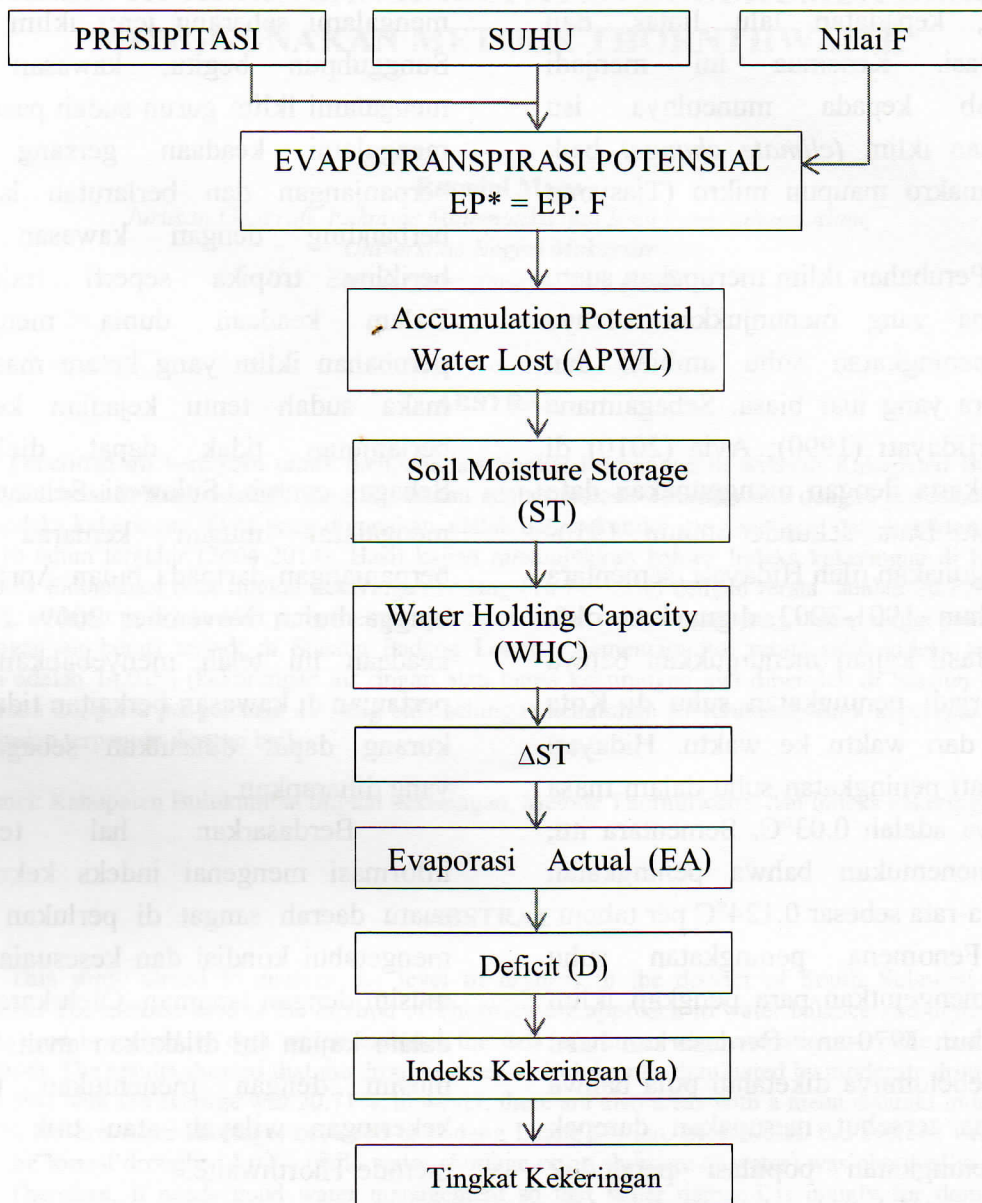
PRESIPITASI

SUHU

Nilai F

EVAPOTRANSPIRASI POTENSIAL
EP* = EP. F

Accumulation Potential Water Lost (APWL)

Soil Moisture Storage (ST)

Water Holding Capacity (WHC)

$\Delta$ST

Evaporasi Actual (EA)

Deficit (D)

Indeks Kekeringan (Ia)

Tingkat Kekeringan